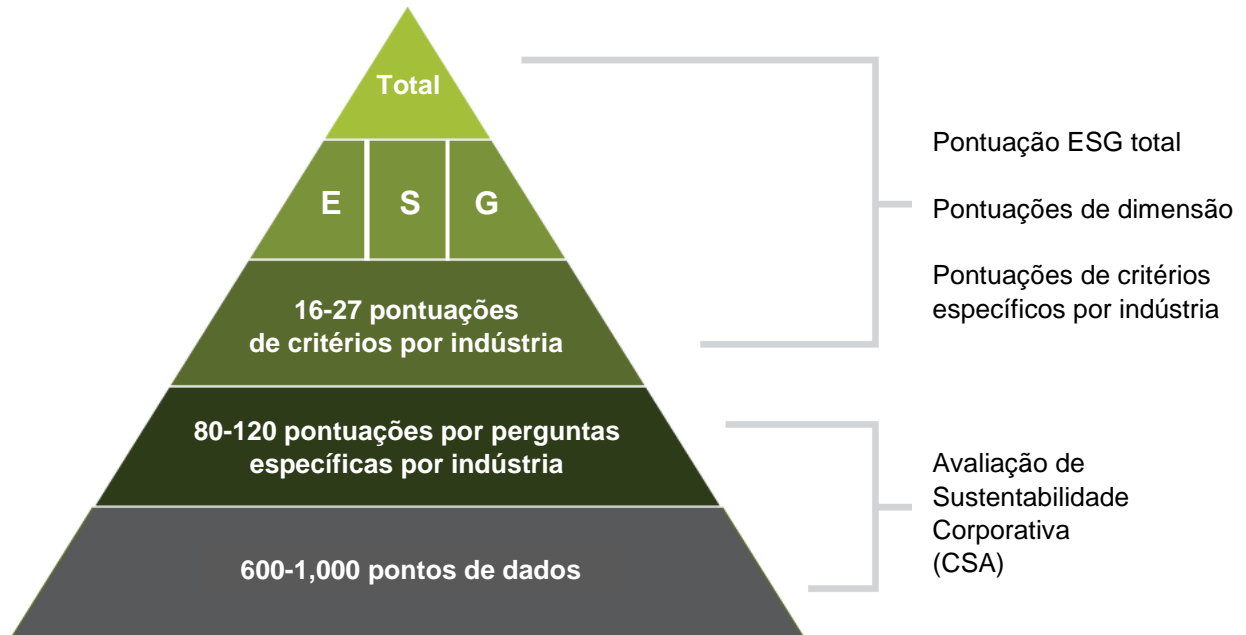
Total

E S G

16-27 pontuações de critérios por indústria

80-120 pontuações por perguntas específicas por indústria

600-1,000 pontos de dados

Pontuação ESG total

Pontuações de dimensão

Pontuações de critérios específicos por indústria

Avaliação de Sustentabilidade Corporativa (CSA)